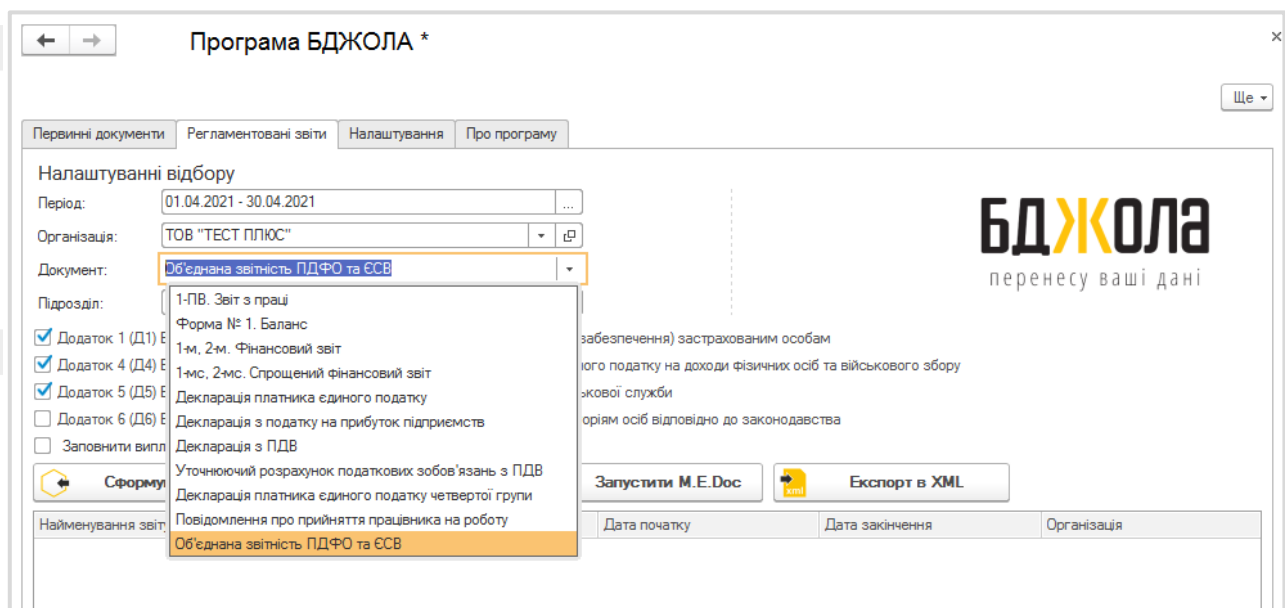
Програма БДЖОЛА *

Ще

Первинні документи | Регламентовані звіти | Налаштування | Про програму

Налаштуванні відбору

Період: 01.04.2021 - 30.04.2021 ...

Організація: ТОВ "ТЕСТ ПЛЮС"

Документ: Об'єднана звітність ПДФО та ЄСВ

Підрозділ:

БДЖОЛА
перенесу ваші дані

Додаток 1 (Д1) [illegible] забезпечення) застрахованим особам

Додаток 4 (Д4) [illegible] ого податку на доходи фізичних осіб та військового збору

Додаток 5 (Д5) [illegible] ькової служби

Додаток 6 (Д6) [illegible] оріям осіб відповідно до законодавства

Заповнити випл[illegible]

1-ПВ. Звіт з праці
Форма № 1. Баланс
1-м, 2-м. Фінансовий звіт
1-мс, 2-мс. Спрощений фінансовий звіт
Декларація платника єдиного податку
Декларація з податку на прибуток підприємств
Декларація з ПДВ
Уточнюючий розрахунок податкових зобов'язань з ПДВ
Декларація платника єдиного податку четвертої групи
Повідомлення про прийняття працівника на роботу
Об'єднана звітність ПДФО та ЄСВ

Сформу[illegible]

Запустити M.E.Doc

Експорт в XML

| Найменування звіт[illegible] | Дата початку | Дата закінчення | Організація |
|---|---|---|---|